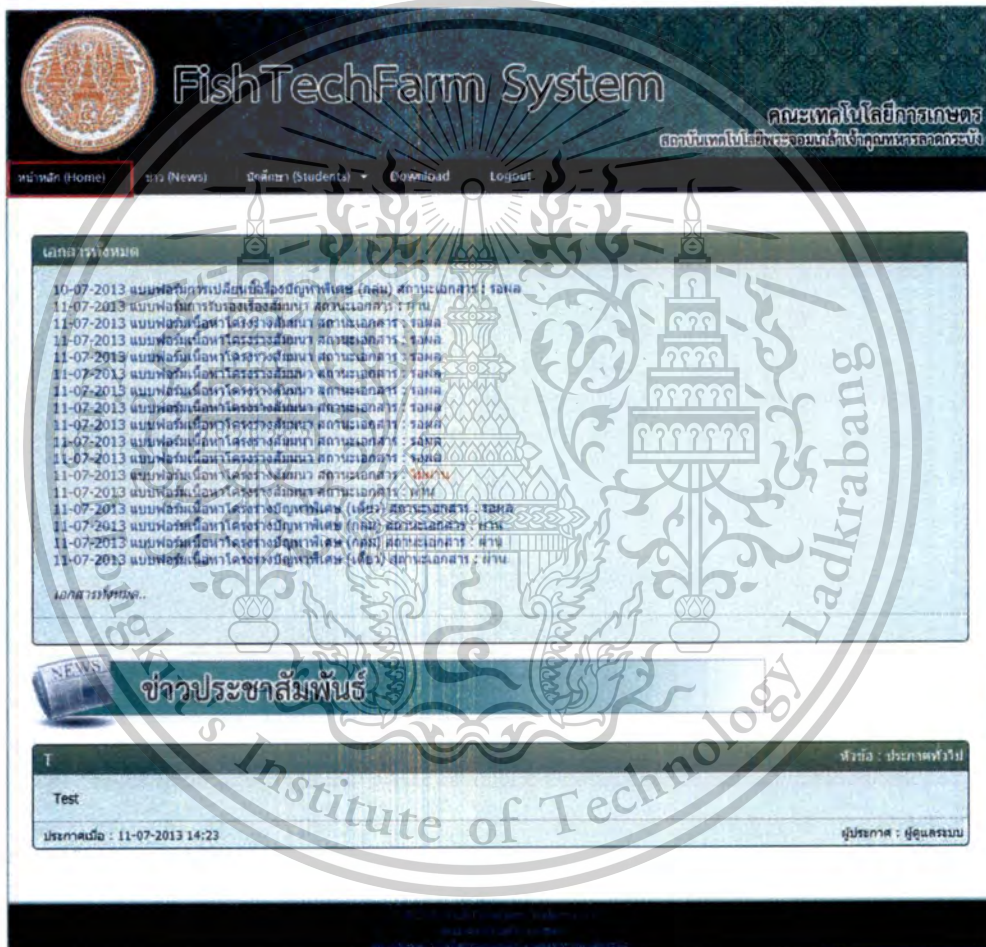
FishTechFarm System

คณะเทคโนโลยีการเกษตร
สถาบันเทคโนโลยีพระจอมเกล้าเจ้าคุณทหารลาดกระบัง

หน้าหลัก (Home) ข่าว (News) นักศึกษา (Students) Download Logout

เอกสารทั้งหมด

10-07-2013 แบบฟอร์มการเปลี่ยนชื่อเรื่องปัญหาพิเศษ (กลุ่ม) สถานะเอกสาร : รอผล
11-07-2013 แบบฟอร์มการรับรองเรื่องสัมมนา สถานะเอกสาร : ผ่าน
11-07-2013 แบบฟอร์มเนื้อหาโครงร่างสัมมนา สถานะเอกสาร : รอผล
11-07-2013 แบบฟอร์มเนื้อหาโครงร่างสัมมนา สถานะเอกสาร : รอผล
11-07-2013 แบบฟอร์มเนื้อหาโครงร่างสัมมนา สถานะเอกสาร : รอผล
11-07-2013 แบบฟอร์มเนื้อหาโครงร่างสัมมนา สถานะเอกสาร : รอผล
11-07-2013 แบบฟอร์มเนื้อหาโครงร่างสัมมนา สถานะเอกสาร : รอผล
11-07-2013 แบบฟอร์มเนื้อหาโครงร่างสัมมนา สถานะเอกสาร : รอผล
11-07-2013 แบบฟอร์มเนื้อหาโครงร่างสัมมนา สถานะเอกสาร : รอผล
11-07-2013 แบบฟอร์มเนื้อหาโครงร่างสัมมนา สถานะเอกสาร : รอผล
11-07-2013 แบบฟอร์มเนื้อหาโครงร่างสัมมนา สถานะเอกสาร : รอผล
11-07-2013 แบบฟอร์มเนื้อหาโครงร่างสัมมนา สถานะเอกสาร : ไม่ผ่าน
11-07-2013 แบบฟอร์มเนื้อหาโครงร่างสัมมนา สถานะเอกสาร : ผ่าน
11-07-2013 แบบฟอร์มเนื้อหาโครงร่างปัญหาพิเศษ (เดี่ยว) สถานะเอกสาร : รอผล
11-07-2013 แบบฟอร์มเนื้อหาโครงร่างปัญหาพิเศษ (กลุ่ม) สถานะเอกสาร : ผ่าน
11-07-2013 แบบฟอร์มเนื้อหาโครงร่างปัญหาพิเศษ (กลุ่ม) สถานะเอกสาร : ผ่าน
11-07-2013 แบบฟอร์มเนื้อหาโครงร่างปัญหาพิเศษ (เดี่ยว) สถานะเอกสาร : ผ่าน

เอกสารทั้งหมด..

NEWS
ข่าวประชาสัมพันธ์

T
หัวข้อ : ประกาศทั่วไป

Test

ประกาศเมื่อ : 11-07-2013 14:23
ผู้ประกาศ : ผู้ดูแลระบบ

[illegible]

Institute of Technology Ladkrabang